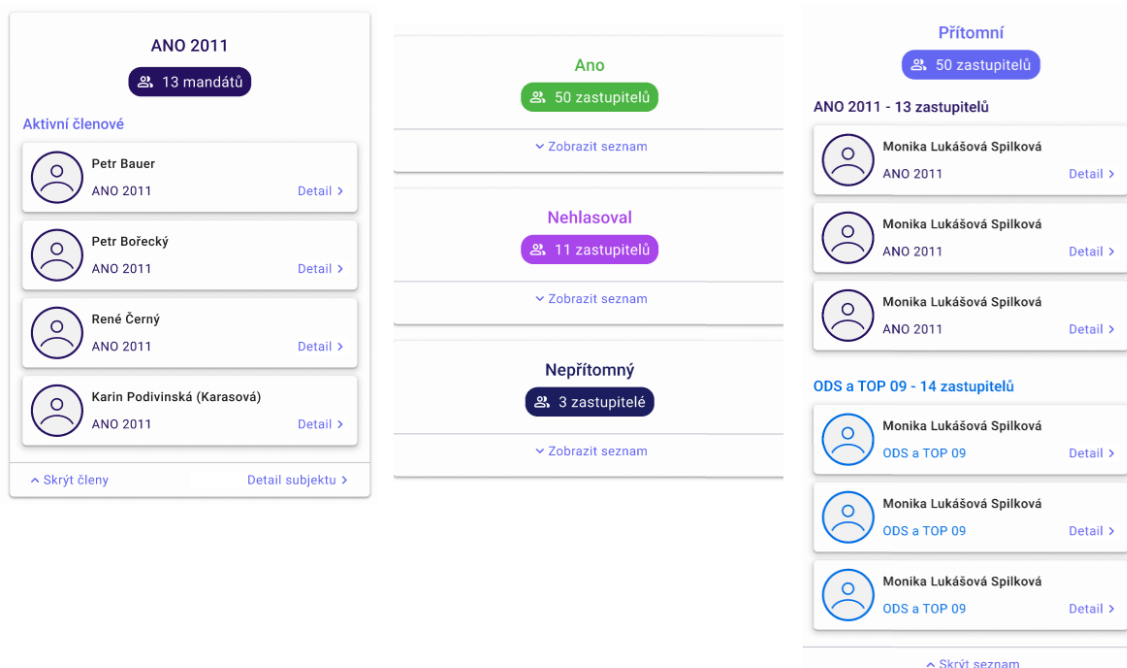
ANO 2011

13 mandátů

Aktivní členové

Petr Bauer
ANO 2011
Detail >

Petr Bořecký
ANO 2011
Detail >

René Černý
ANO 2011
Detail >

Karin Podivinská (Karasová)
ANO 2011
Detail >

^ Skrýt členy
Detail subjektu >

Ano

50 zastupitelů

⌄ Zobrazit seznam

Nehlasoval

11 zastupitelů

⌄ Zobrazit seznam

Nepřítomný

3 zastupitelé

⌄ Zobrazit seznam

Přítomní

50 zastupitelů

ANO 2011 - 13 zastupitelů

Monika Lukášová Spilková
ANO 2011
Detail >

Monika Lukášová Spilková
ANO 2011
Detail >

Monika Lukášová Spilková
ANO 2011
Detail >

ODS a TOP 09 - 14 zastupitelů

Monika Lukášová Spilková
ODS a TOP 09
Detail >

Monika Lukášová Spilková
ODS a TOP 09
Detail >

Monika Lukášová Spilková
ODS a TOP 09
Detail >

^ Skrýt seznam